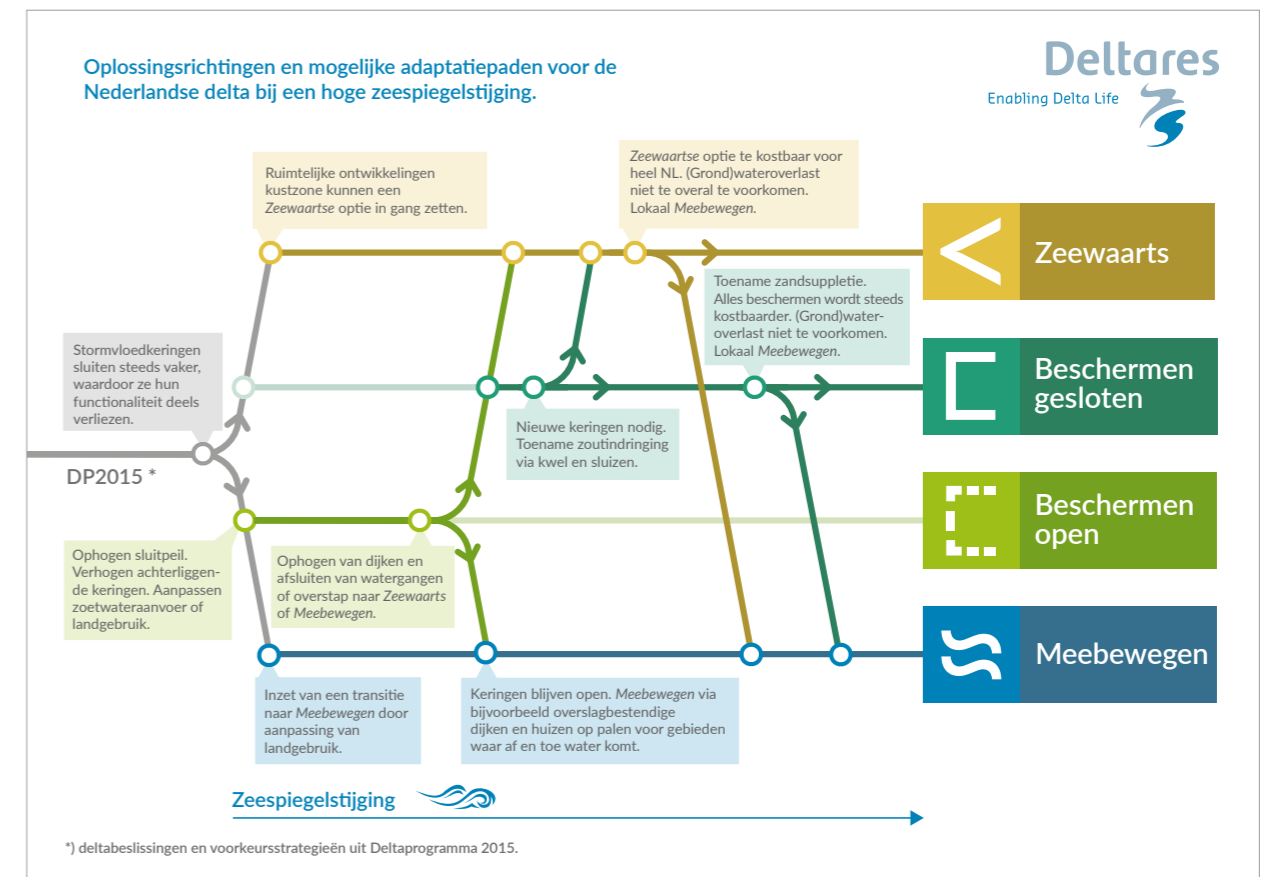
Oplossingsrichtingen en mogelijke adaptatiepaden voor de Nederlandse delta bij een hoge zeespiegelstijging.

Deltares
Enabling Delta Life

Ruimtelijke ontwikkelingen kustzone kunnen een Zeewaartse optie in gang zetten.

Zeewaartse optie te kostbaar voor heel NL. (Grond)wateroverlast niet te overal te voorkomen. Lokaal Meebewegen.

Zeewaarts

Toename zandsuppletie. Alles beschermen wordt steeds kostbaarder. (Grond)wateroverlast niet te voorkomen. Lokaal Meebewegen.

Stormvloedkeringen sluiten steeds vaker, waardoor ze hun functionaliteit deels verliezen.

Beschermen gesloten

DP2015 *

Nieuwe keringen nodig. Toename zoutindringing via kwel en sluizen.

Beschermen open

Ophogen sluitpeil. Verhogen achterliggende keringen. Aanpassen zoetwateraanvoer of landgebruik.

Ophogen van dijken en afsluiten van watergangen of overstap naar Zeewaarts of Meebewegen.

Meebewegen

Inzet van een transitie naar Meebewegen door aanpassing van landgebruik.

Keringen blijven open. Meebewegen via bijvoorbeeld overslagbestendige dijken en huizen op palen voor gebieden waar af en toe water komt.

Zeespiegelstijging

*) deltabeslissingen en voorkeursstrategieën uit Deltaprogramma 2015.